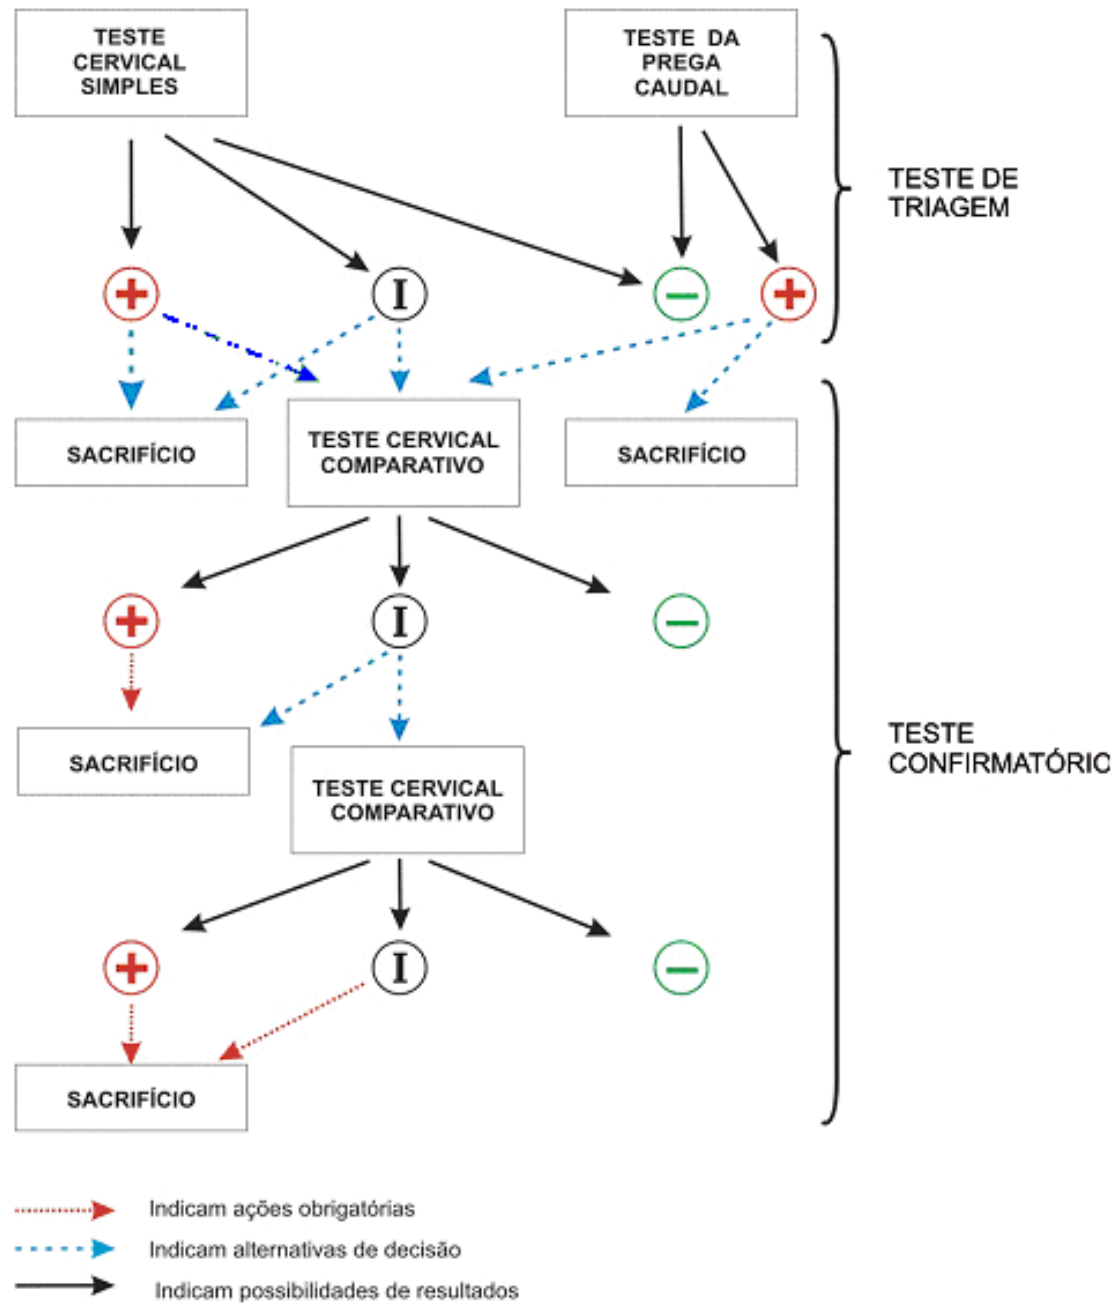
TESTE CERVICAL SIMPLES

TESTE DA PREGA CAUDAL

TESTE DE TRIAGEM

+

I

−

+

SACRIFÍCIO

TESTE CERVICAL COMPARATIVO

SACRIFÍCIO

+

I

−

SACRIFÍCIO

TESTE CERVICAL COMPARATIVO

TESTE CONFIRMATÓRIC

+

I

−

SACRIFÍCIO

Indicam ações obrigatórias

Indicam alternativas de decisão

Indicam possibilidades de resultados